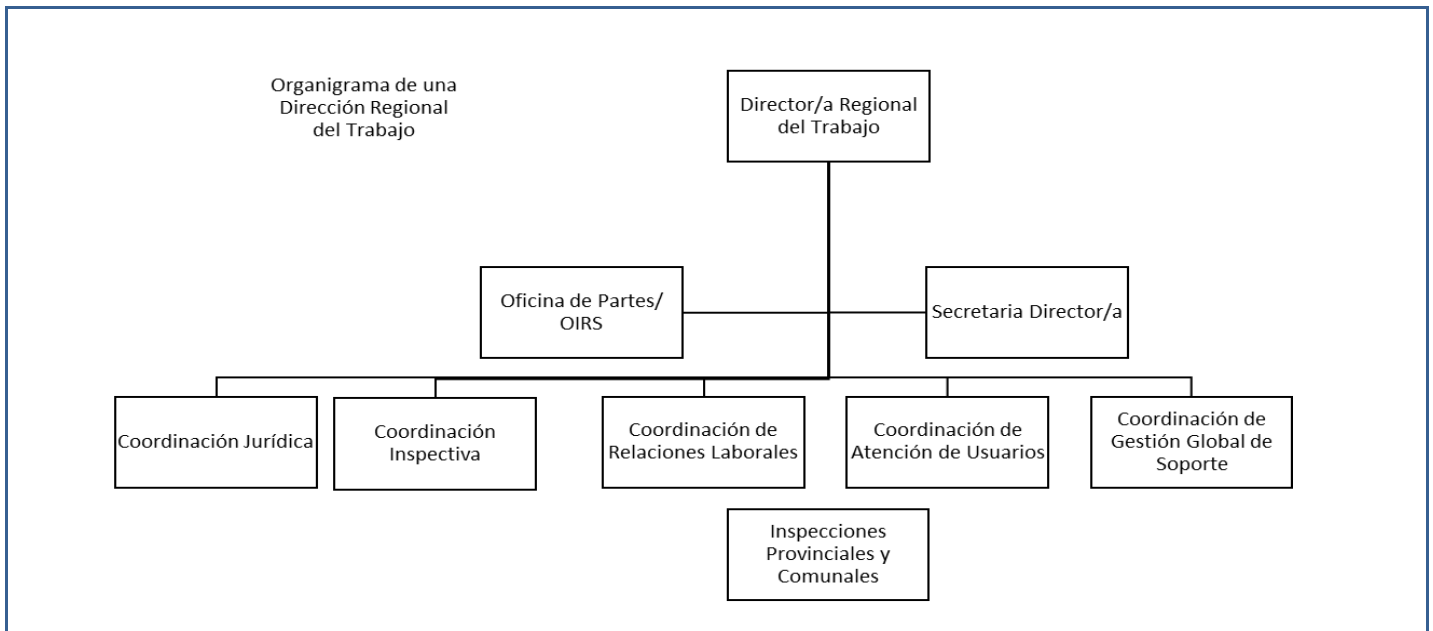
Organigrama de una Dirección Regional del Trabajo

Director/a Regional del Trabajo

Oficina de Partes/ OIRS

Secretaria Director/a

Coordinación Jurídica

Coordinación Inspectiva

Coordinación de Relaciones Laborales

Coordinación de Atención de Usuarios

Coordinación de Gestión Global de Soporte

Inspecciones Provinciales y Comunales